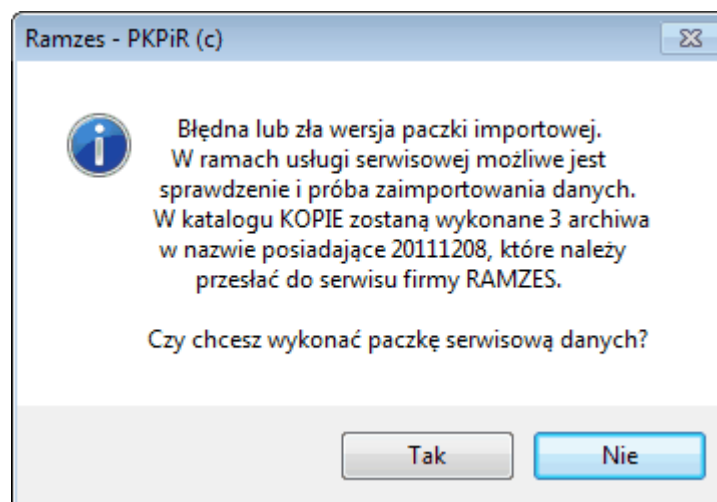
Ramzes - PKPiR (c)

Błędna lub zła wersja paczki importowej.
W ramach usługi serwisowej możliwe jest sprawdzenie i próba zaimportowania danych.
W katalogu KOPIE zostaną wykonane 3 archiwa w nazwie posiadające 20111208, które należy przesłać do serwisu firmy RAMZES.

Czy chcesz wykonać paczkę serwisową danych?

Tak

Nie